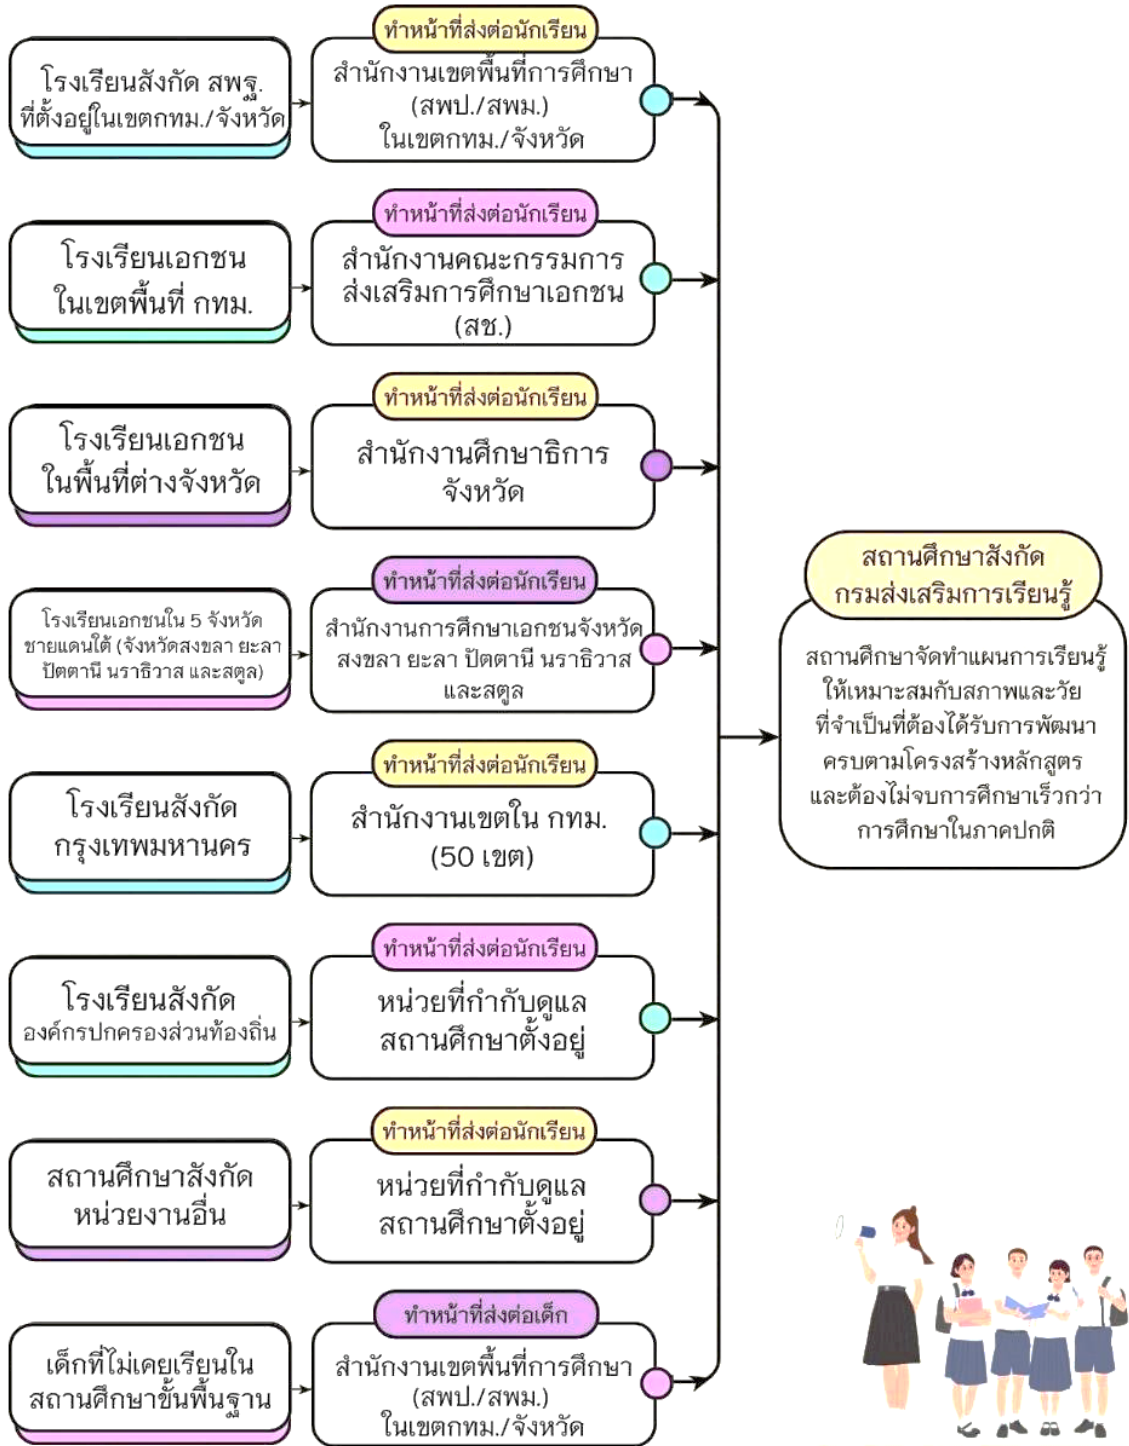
โรงเรียนสังกัด สพฐ. ที่ตั้งอยู่ในเขตกทม./จังหวัด

ทำหน้าที่ส่งต่อนักเรียน

สำนักงานเขตพื้นที่การศึกษา (สพป./สพม.) ในเขตกทม./จังหวัด

โรงเรียนเอกชน ในเขตพื้นที่ กทม.

ทำหน้าที่ส่งต่อนักเรียน

สำนักงานคณะกรรมการส่งเสริมการศึกษาเอกชน (สช.)

โรงเรียนเอกชน ในพื้นที่ต่างจังหวัด

ทำหน้าที่ส่งต่อนักเรียน

สำนักงานศึกษาธิการจังหวัด

โรงเรียนเอกชนใน 5 จังหวัดชายแดนใต้ (จังหวัดสงขลา ยะลา ปัตตานี นราธิวาส และสตูล)

ทำหน้าที่ส่งต่อนักเรียน

สำนักงานการศึกษาเอกชนจังหวัดสงขลา ยะลา ปัตตานี นราธิวาส และสตูล

โรงเรียนสังกัด กรุงเทพมหานคร

ทำหน้าที่ส่งต่อนักเรียน

สำนักงานเขตใน กทม. (50 เขต)

โรงเรียนสังกัด องค์กรปกครองส่วนท้องถิ่น

ทำหน้าที่ส่งต่อนักเรียน

หน่วยที่กำกับดูแลสถานศึกษาตั้งอยู่

สถานศึกษาสังกัด หน่วยงานอื่น

ทำหน้าที่ส่งต่อนักเรียน

หน่วยที่กำกับดูแลสถานศึกษาตั้งอยู่

เด็กที่ไม่เคยเรียนในสถานศึกษาขั้นพื้นฐาน

ทำหน้าที่ส่งต่อเด็ก

สำนักงานเขตพื้นที่การศึกษา (สพป./สพม.) ในเขตกทม./จังหวัด

สถานศึกษาสังกัด กรมส่งเสริมการเรียนรู้

สถานศึกษาจัดทำแผนการเรียนรู้ให้เหมาะสมกับสภาพและวัยที่จำเป็นที่ต้องได้รับการพัฒนาครบตามโครงสร้างหลักสูตร และต้องไม่จบการศึกษาเร็วกว่าการศึกษาในภาคปกติ